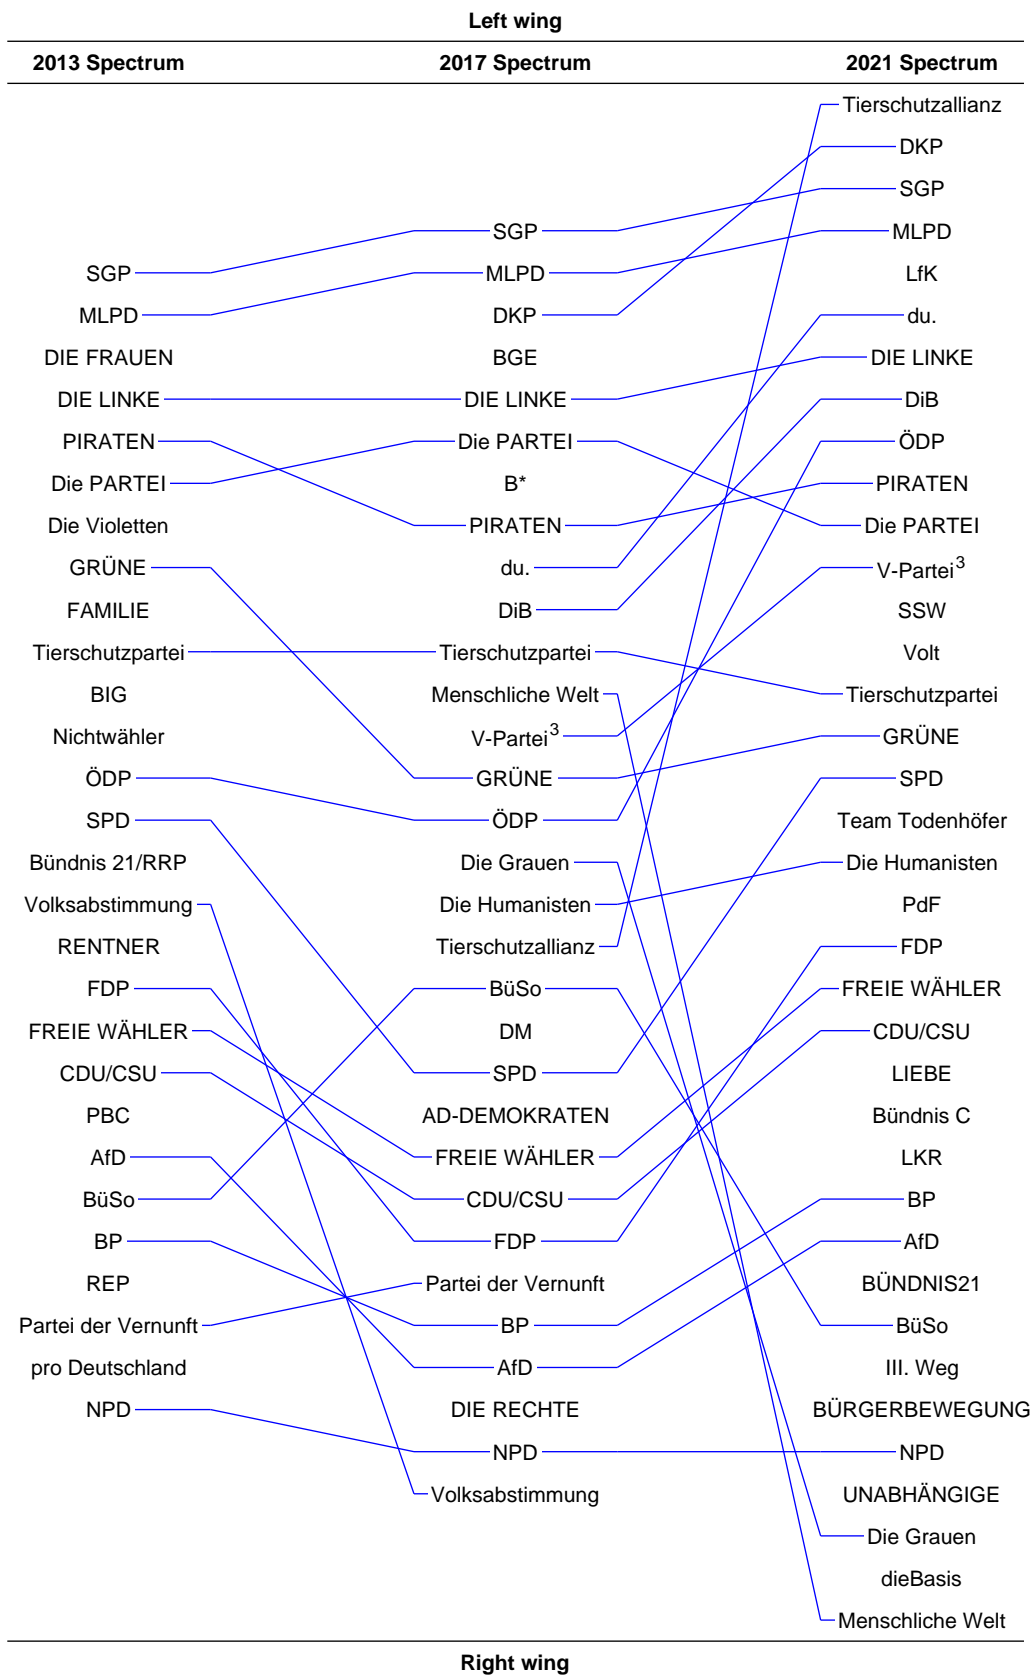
Left wing

| 2013 Spectrum | 2017 Spectrum | 2021 Spectrum |
|---|---|---|
| | | Tierschutzallianz |
| | | DKP |
| | | SGP |
| | SGP | MLPD |
| SGP | MLPD | LfK |
| MLPD | DKP | du. |
| DIE FRAUEN | BGE | DIE LINKE |
| DIE LINKE | DIE LINKE | DiB |
| PIRATEN | Die PARTEI | ÖDP |
| Die PARTEI | B* | PIRATEN |
| Die Violetten | PIRATEN | Die PARTEI |
| GRÜNE | du. | V-Partei$^3$ |
| FAMILIE | DiB | SSW |
| Tierschutzpartei | Tierschutzpartei | Volt |
| BIG | Menschliche Welt | Tierschutzpartei |
| Nichtwähler | V-Partei$^3$ | GRÜNE |
| ÖDP | GRÜNE | SPD |
| SPD | ÖDP | Team Todenhöfer |
| Bündnis 21/RRP | Die Grauen | Die Humanisten |
| Volksabstimmung | Die Humanisten | PdF |
| RENTNER | Tierschutzallianz | FDP |
| FDP | BüSo | FREIE WÄHLER |
| FREIE WÄHLER | DM | CDU/CSU |
| CDU/CSU | SPD | LIEBE |
| PBC | AD-DEMOKRATEN | Bündnis C |
| AfD | FREIE WÄHLER | LKR |
| BüSo | CDU/CSU | BP |
| BP | FDP | AfD |
| REP | Partei der Vernunft | BÜNDNIS21 |
| Partei der Vernunft | BP | BüSo |
| pro Deutschland | AfD | III. Weg |
| NPD | DIE RECHTE | BÜRGERBEWEGUNG |
| | NPD | NPD |
| | Volksabstimmung | UNABHÄNGIGE |
| | | Die Grauen |
| | | dieBasis |
| | | Menschliche Welt |

Right wing